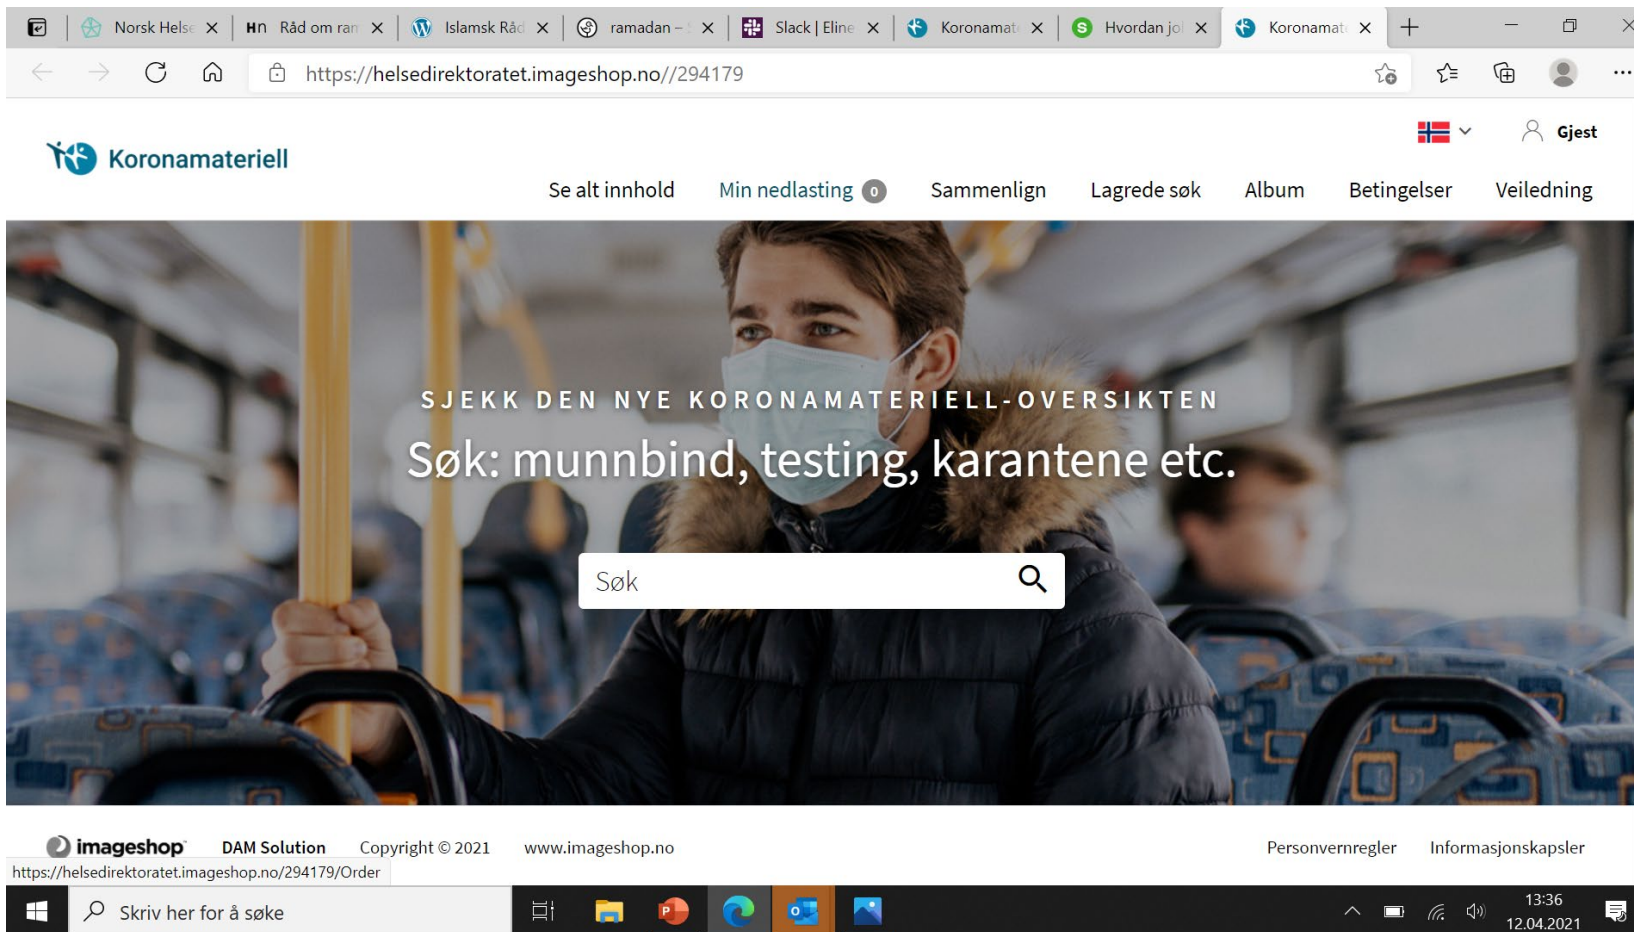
Norsk Helse | Råd om ran | Islamsk Råd | ramadan – | Slack | Eline | Koronamat | Hvordan jo | Koronamat

https://helsedirektoratet.imageshop.no//294179

Gjest

Koronamateriell

Se alt innhold | Min nedlasting 0 | Sammenlign | Lagrede søk | Album | Betingelser | Veiledning

SJEKK DEN NYE KORONAMATERIELL-OVERSIKTEN

Søk: munnbind, testing, karantene etc.

Søk

imageshop | DAM Solution | Copyright © 2021 | www.imageshop.no | Personvernregler | Informasjonskapsler

https://helsedirektoratet.imageshop.no/294179/Order

Skriv her for å søke

13:36
12.04.2021